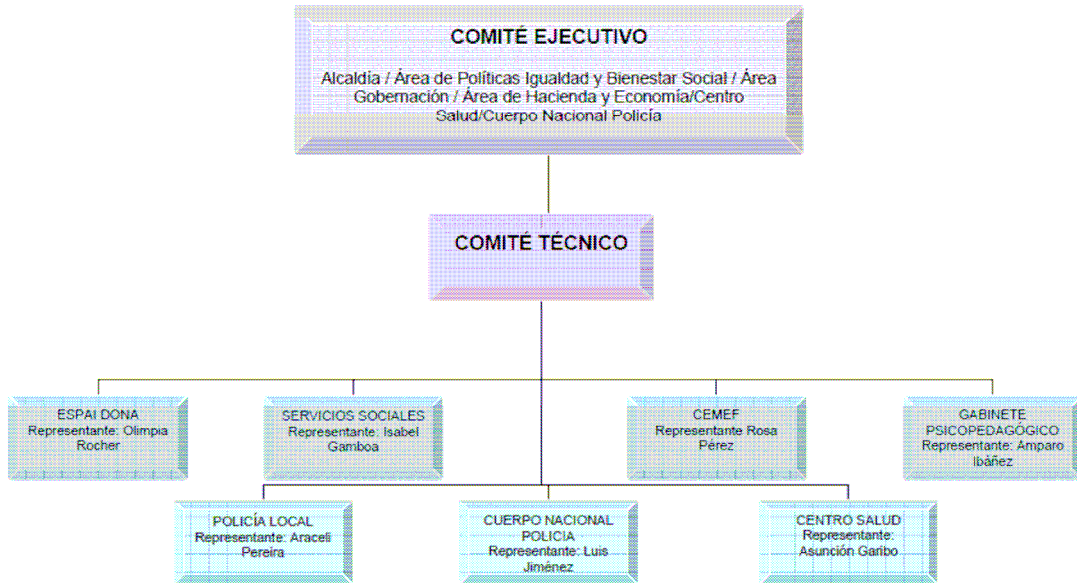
COMITÉ EJECUTIVO

Alcaldía / Área de Políticas Igualdad y Bienestar Social / Área Gobernación / Área de Hacienda y Economía/Centro Salud/Cuerpo Nacional Policía

COMITÉ TÉCNICO

ESPAI DONA
Representante: Olimpia Rocher

SERVICIOS SOCIALES
Representante: Isabel Gamboa

CEMEF
Representante Rosa Pérez

GABINETE PSICOPEDAGÓGICO
Representante: Amparo Ibáñez

POLICÍA LOCAL
Representante: Araceli Pereira

CUERPO NACIONAL POLICIA
Representante: Luis Jiménez

CENTRO SALUD
Representante: Asunción Garibo